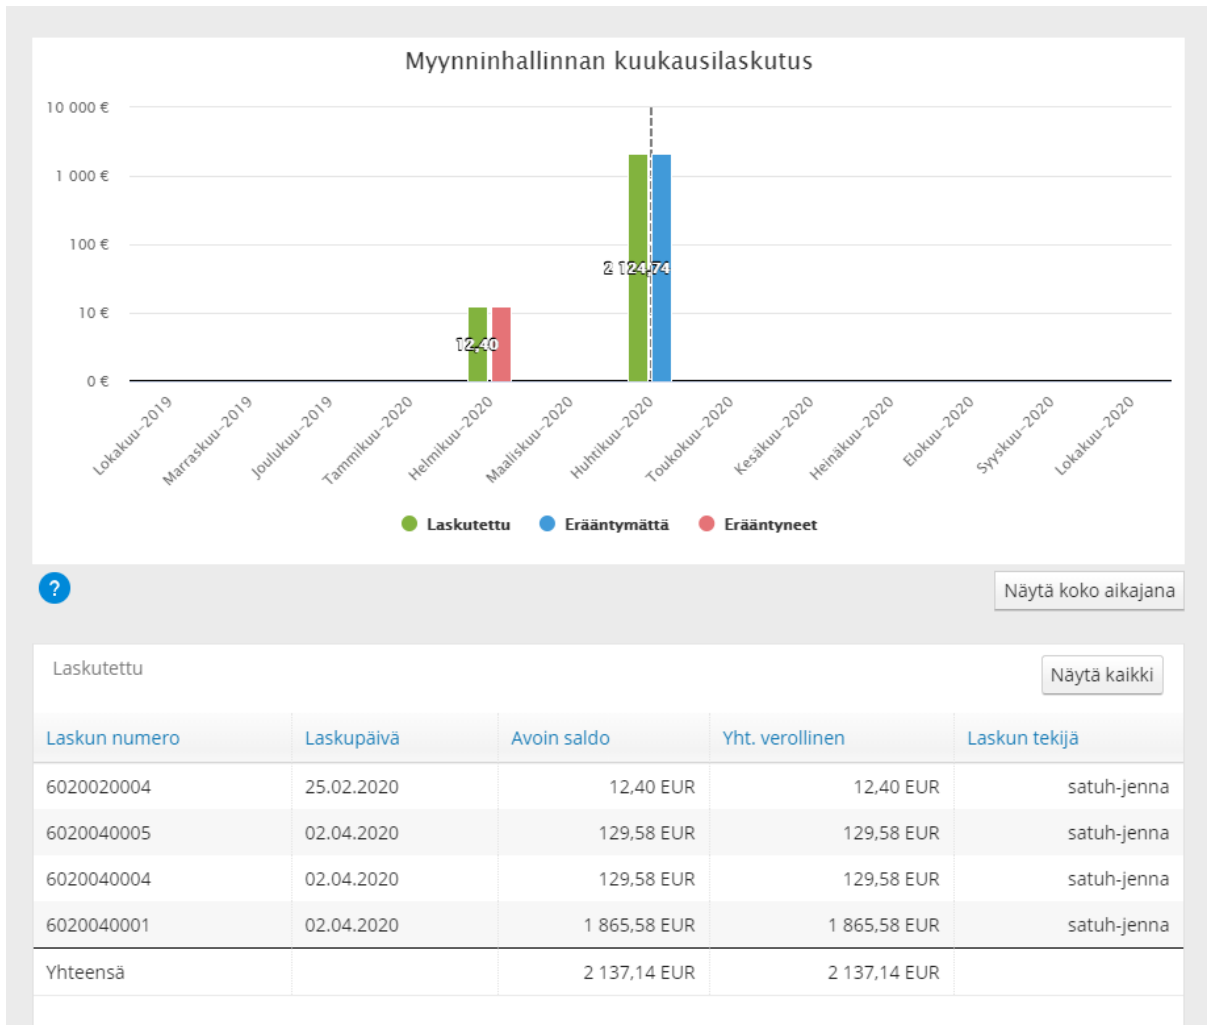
Myynninhallinnan kuukausilaskutus

10 000 €
1 000 €
100 €
10 €
0 €

12,40
2 124,74

Lokakuu-2019
Marraskuu-2019
Joulukuu-2019
Tammikuu-2020
Helmikuu-2020
Maaliskuu-2020
Huhtikuu-2020
Toukokuu-2020
Kesäkuu-2020
Heinäkuu-2020
Elokuu-2020
Syyskuu-2020
Lokakuu-2020

Laskutettu
Erääntymättä
Erääntyneet

?

Näytä koko aikajana

Laskutettu

Näytä kaikki

| Laskun numero | Laskupäivä | Avoin saldo | Yht. verollinen | Laskun tekijä |
|---|---|---|---|---|
| 6020020004 | 25.02.2020 | 12,40 EUR | 12,40 EUR | satuh-jenna |
| 6020040005 | 02.04.2020 | 129,58 EUR | 129,58 EUR | satuh-jenna |
| 6020040004 | 02.04.2020 | 129,58 EUR | 129,58 EUR | satuh-jenna |
| 6020040001 | 02.04.2020 | 1 865,58 EUR | 1 865,58 EUR | satuh-jenna |
| Yhteensä | | 2 137,14 EUR | 2 137,14 EUR | |